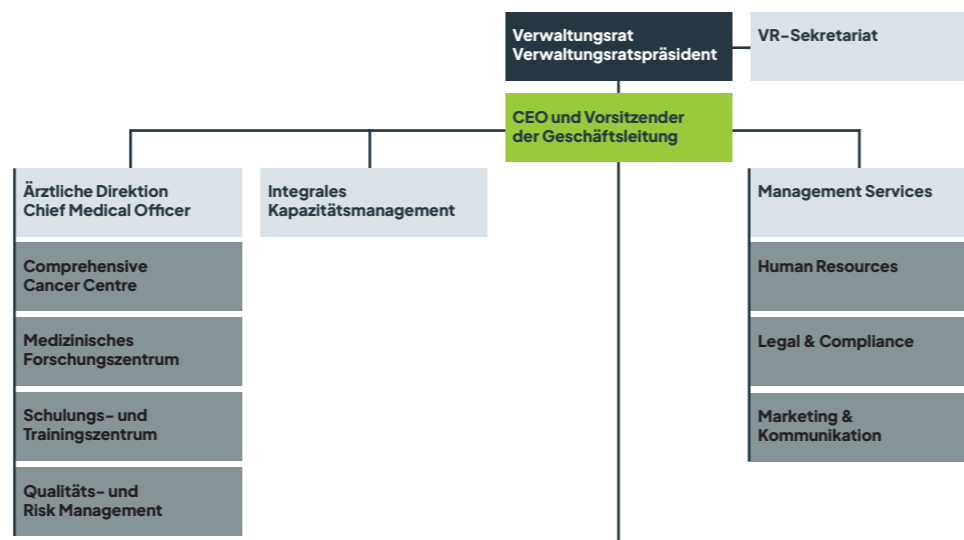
Verwaltungsrat
Verwaltungsratspräsident

VR-Sekretariat

CEO und Vorsitzender der Geschäftsleitung

Ärztliche Direktion
Chief Medical Officer

Comprehensive Cancer Centre

Medizinisches Forschungszentrum

Schulungs- und Trainingszentrum

Qualitäts- und Risk Management

Integrales Kapazitätsmanagement

Management Services

Human Resources

Legal & Compliance

Marketing & Kommunikation